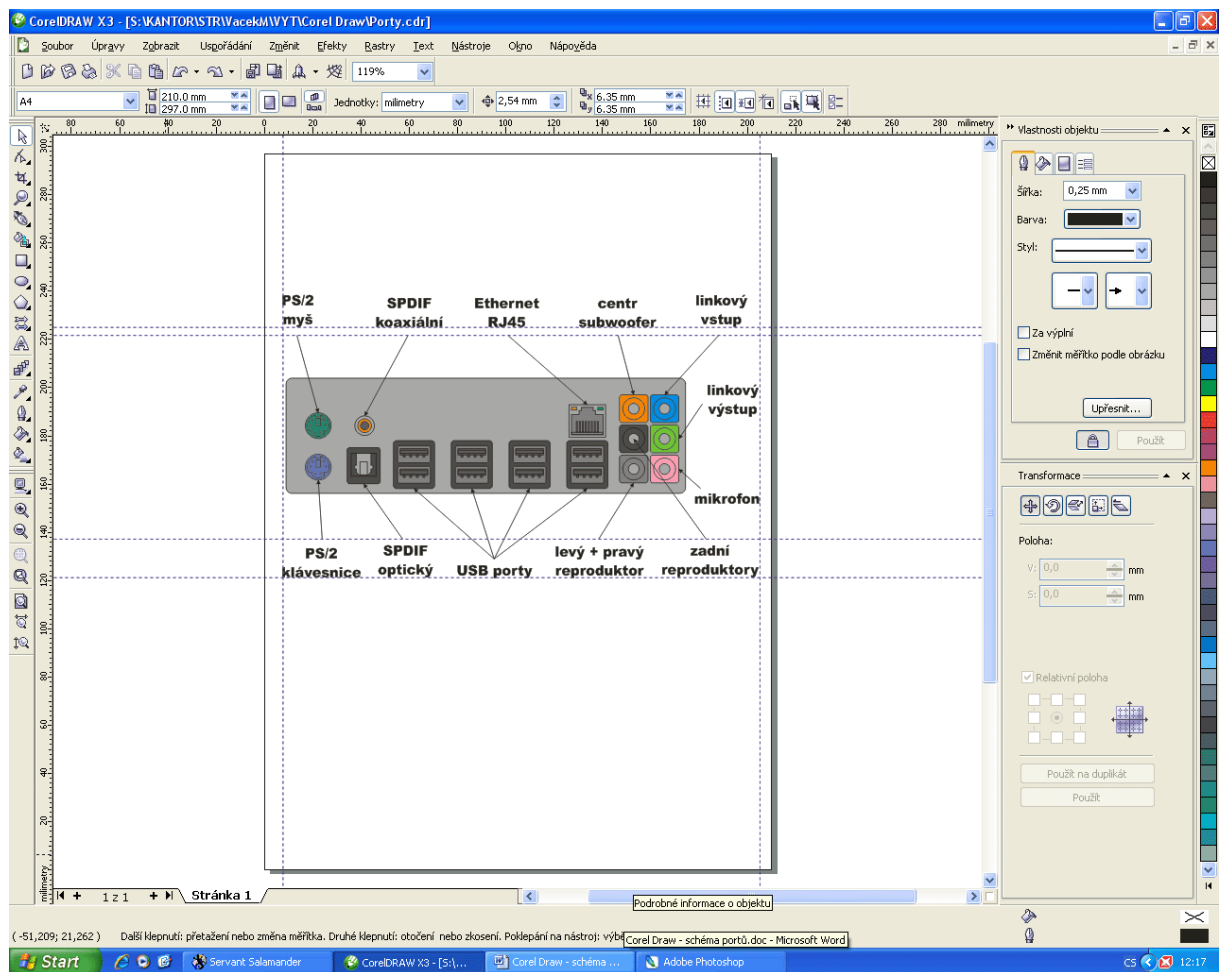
CorelDRAW X3 - [S:\KANTOR\STR\VacekM\VYT\Corel Draw\Porty.cdr]

Soubor Úpravy Zobrazit Uspořádání Změnit Efekty Rastry Text Nástroje Okno Nápověda

119%

A4 210,0 mm 297,0 mm Jednotky: milimetry 2,54 mm 6,35 mm 6,35 mm

80 60 40 20 0 20 40 60 80 100 120 140 160 180 200 220 240 260 280 milimetry

PS/2 myš

SPDIF koaxiální

Ethernet RJ45

centr subwoofer

linkový vstup

linkový výstup

mikrofon

PS/2 klávesnice

SPDIF optický

USB porty

levý + pravý reproduktor

zadní reproduktory

1 z 1 Stránka 1

Vlastnosti objektu

Šířka: 0,25 mm

Barva:

Styl:

Za výplní

Změnit měřítko podle obrázku

Upřesnit...

Použít

Transformace

Poloha:

V: 0,0 mm

S: 0,0 mm

Relativní poloha

Použít na duplikát

Použít

Podrobné informace o objektu

(-51,209; 21,262) Další klepnutí: přetažení nebo změna měřítka. Druhé klepnutí: otočení nebo zkosení. Poklepání na nástroj: výbě

Corel Draw - schéma portů.doc - Microsoft Word

Start Servant Salamander CorelDRAW X3 - [S:\... Corel Draw - schéma ... Adobe Photoshop CS 12:17